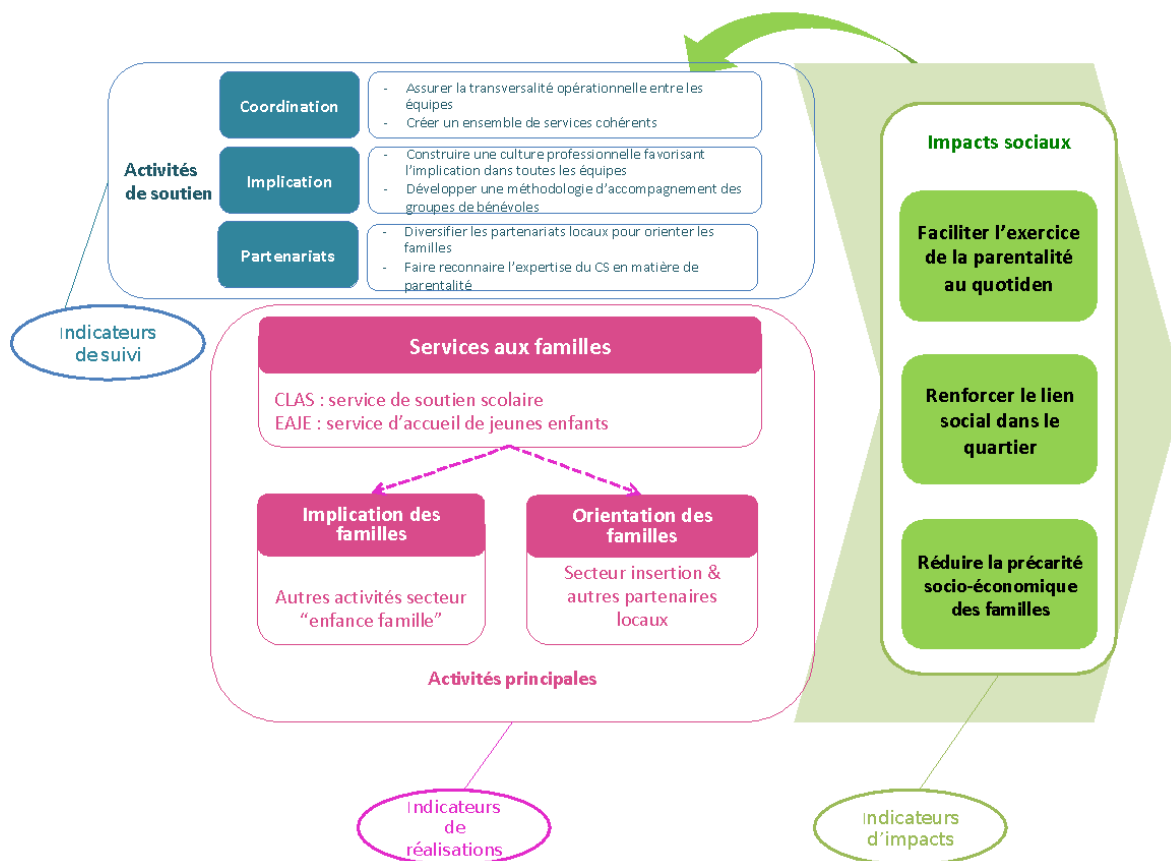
Activités de soutien

Coordination

- Assurer la transversalité opérationnelle entre les équipes
- Créer un ensemble de services cohérents

Implication

- Construire une culture professionnelle favorisant l'implication dans toutes les équipes
- Développer une méthodologie d'accompagnement des groupes de bénévoles

Partenariats

- Diversifier les partenariats locaux pour orienter les familles
- Faire reconnaire l'expertise du CS en matière de parentalité

Indicateurs de suivi

Services aux familles

CLAS : service de soutien scolaire
EAJE : service d'accueil de jeunes enfants

Implication des familles

Autres activités secteur "enfance famille"

Orientation des familles

Secteur insertion & autres partenaires locaux

Activités principales

Indicateurs de réalisations

Impacts sociaux

Faciliter l'exercice de la parentalité au quotiden

Renforcer le lien social dans le quartier

Réduire la précarité socio-économique des familles

Indicateurs d'impacts